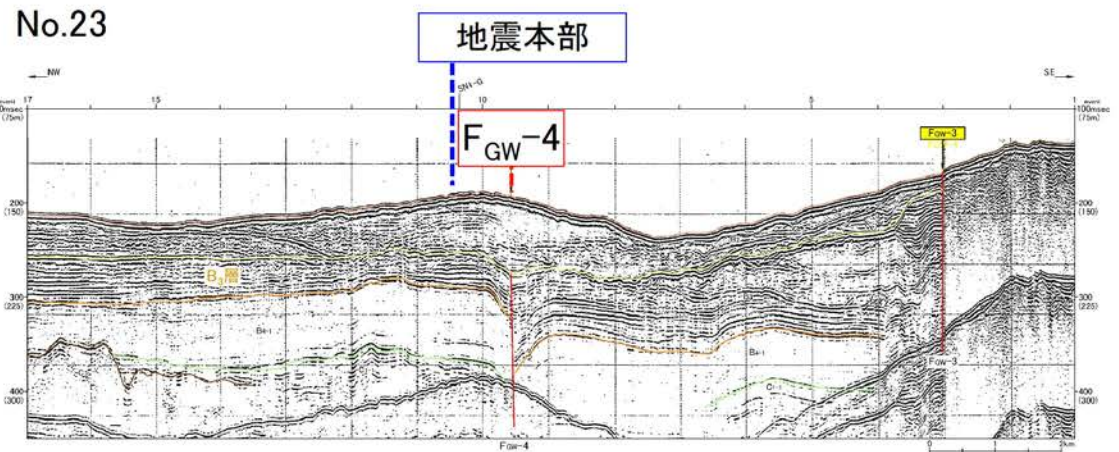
No.23

地震本部

$F_{GW}$-4

NW

SE

event 17

15

SN1-G

10

5

1 event

0msec (75m)

100msec (75m)

Fgw-3

200 (150)

200 (150)

$B_1$層

300 (225)

300 (225)

B2-1

B2-1

C1-1

Fgw-3

400 (300)

400 (300)

Fgw-4

0

1

2km